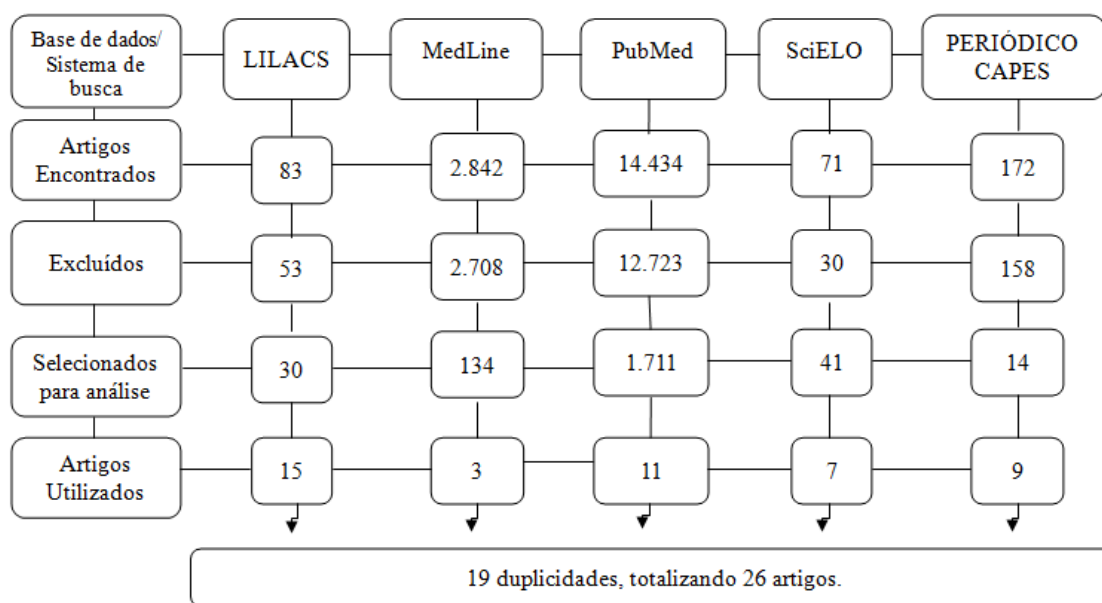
| Base de dados/ Sistema de busca | LILACS | MedLine | PubMed | SciELO | PERIÓDICO CAPES |
|---|---|---|---|---|---|
| Artigos Encontrados | 83 | 2.842 | 14.434 | 71 | 172 |
| Excluídos | 53 | 2.708 | 12.723 | 30 | 158 |
| Selecionados para análise | 30 | 134 | 1.711 | 41 | 14 |
| Artigos Utilizados | 15 | 3 | 11 | 7 | 9 |

19 duplicidades, totalizando 26 artigos.